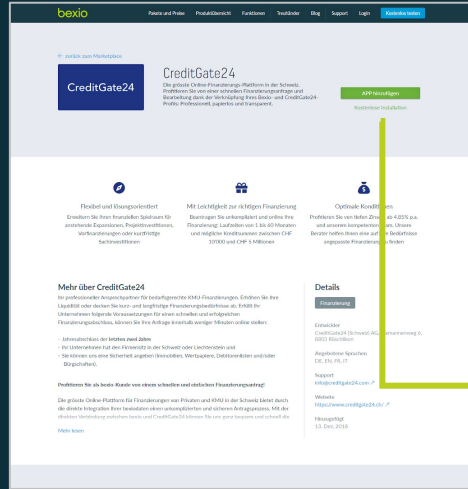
bexio Pakete und Preise Produktübersicht Funktionen Treuhänder Blog Support Login Kostenlos testen

← zurück zum Marketplace

CreditGate24

CreditGate24

Die grösste Online-Finanzierungs-Plattform in der Schweiz. Die schnelle Finanzierungsanfrage und Bearbeitung dank der Verknüpfung Ihres Bexio- und CreditGate24-Profils: Professionell, papierlos und transparent.

APP hinzufügen

Kostenlose Installation

Flexibel und lösungsorientiert

Erweitern Sie Ihren finanziellen Spielraum für anstehende Expansionen, Projektinvestitionen, Vorfinanzierungen oder kurzfristige Sachinvestitionen

Mit Leichtigkeit zur richtigen Finanzierung

Beantragen Sie unkompliziert und online Ihre Finanzierung: Laufzeiten von 1 bis 60 Monaten und mögliche Kreditsummen zwischen CHF 10'000 und CHF 5 Millionen

Optimale Konditi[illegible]

Profitieren Sie von tiefen Zin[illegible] 4.05% p.a. und unseren kompetenten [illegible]. Unsere Berater helfen Ihnen eine auf Ihre Bedürfnisse angepasste Finanzierung zu finden

Mehr über CreditGate24

Ihr professioneller Ansprechpartner für bedarfsgerechte KMU-Finanzierungen. Erhöhen Sie Ihre Liquidität oder decken Sie kurz- und langfristige Finanzierungsbedürfnisse ab. Erfüllt Ihr Unternehmen folgende Voraussetzungen für einen schnellen und erfolgreichen Finanzierungsabschluss, können Sie Ihre Anfrage innerhalb weniger Minuten online stellen:

- Jahresabschluss der letzten zwei Jahre
- Ihr Unternehmen hat den Firmensitz in der Schweiz oder Liechtenstein und
- Sie können uns eine Sicherheit angeben (Immobilien, Wertpapiere, Debitorenlisten und/oder Bürgschaften).

Profitieren Sie als bexio-Kunde von einem schnellen und einfachen Finanzierungsantrag!

Die grösste Online-Plattform für Finanzierungen von Privaten und KMU in der Schweiz bietet durch die direkte Integration Ihrer bexio-Daten einen unkomplizierten und sicheren Antragsprozess. Mit der direkten Verbindung zwischen bexio und CreditGate24 können Sie ganz bequem und schnell die

Mehr lesen

Details

Finanzierung

Entwickler
CreditGate24 (Schweiz) AG, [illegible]mmweg 6, 8803 Rüschlikon

Angebotene Sprachen
DE, EN, FR, IT

Support
info@creditgate24.com ↗

Website
https://www.creditgate24.ch/ ↗

Hinzugefügt
13. Dez. 2018